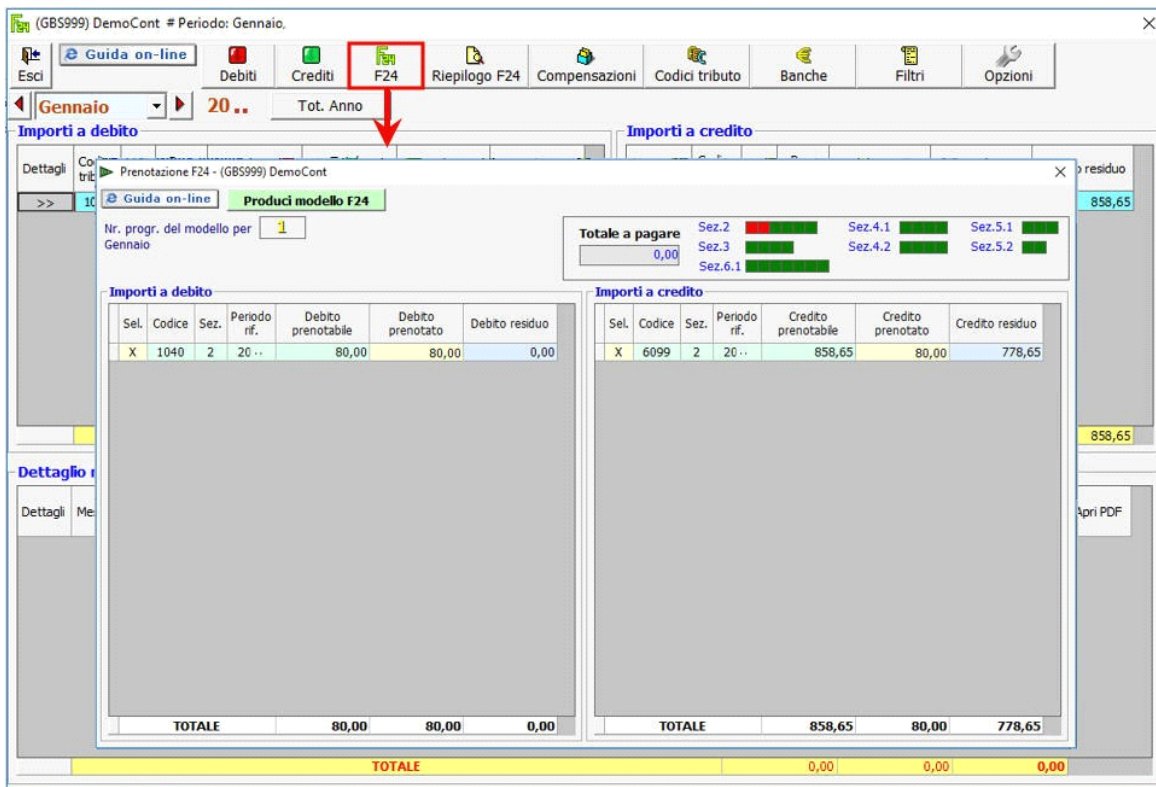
(GBS999) DemoCont # Periodo: Gennaio,

Esci | Guida on-line | Debiti | Crediti | F24 | Riepilogo F24 | Compensazioni | Codici tributo | Banche | Filtri | Opzioni

Gennaio 20.. Tot. Anno

Importi a debito

Importi a credito

Dettagli | Co trib

>> | 10

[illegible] residuo

858,65

858,65

Dettaglio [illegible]

Dettagli | Me

Apri PDF

TOTALE | 0,00 | 0,00 | 0,00

Prenotazione F24 - (GBS999) DemoCont

Guida on-line | Produci modello F24

Nr. progr. del modello per Gennaio 1

Totale a pagare 0,00

Sez.2 Sez.3 Sez.6.1 Sez.4.1 Sez.4.2 Sez.5.1 Sez.5.2

Importi a debito

| Sel. | Codice | Sez. | Periodo rif. | Debito prenotabile | Debito prenotato | Debito residuo |
|---|---|---|---|---|---|---|
| X | 1040 | 2 | 20.. | 80,00 | 80,00 | 0,00 |
| | TOTALE | | | 80,00 | 80,00 | 0,00 |

Importi a credito

| Sel. | Codice | Sez. | Periodo rif. | Credito prenotabile | Credito prenotato | Credito residuo |
|---|---|---|---|---|---|---|
| X | 6099 | 2 | 20.. | 858,65 | 80,00 | 778,65 |
| | TOTALE | | | 858,65 | 80,00 | 778,65 |